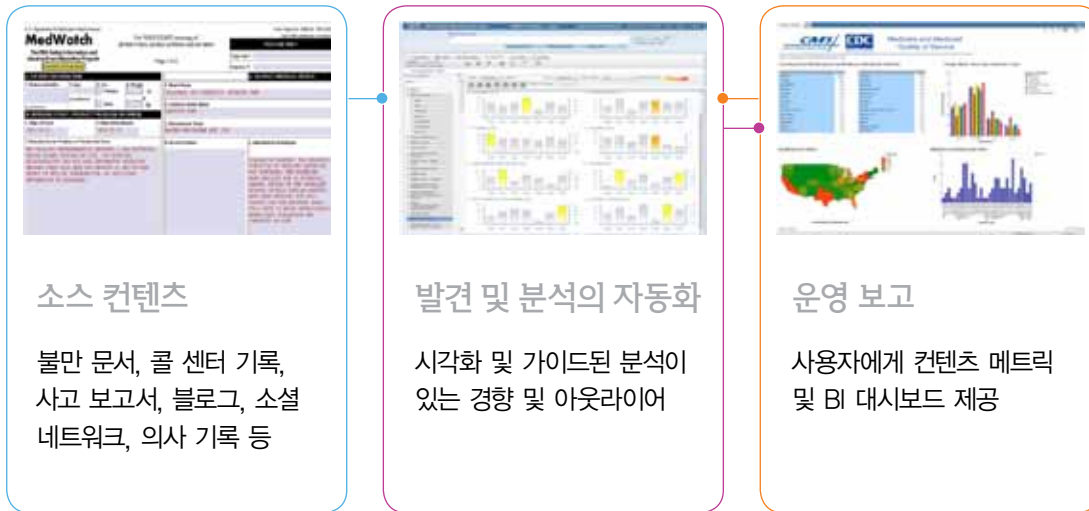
MedWatch

소스 컨텐츠

불만 문서, 콜 센터 기록, 사고 보고서, 블로그, 소셜 네트워크, 의사 기록 등

발견 및 분석의 자동화

시각화 및 가이드된 분석이 있는 경향 및 아웃라이어

CMS CDC

운영 보고

사용자에게 컨텐츠 메트릭 및 BI 대시보드 제공